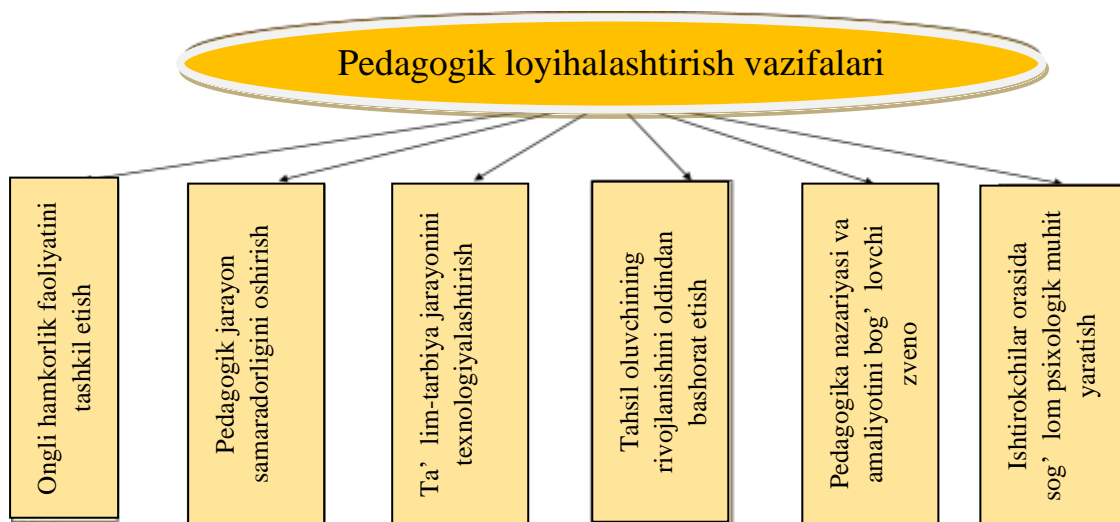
Pedagogik loyihalashtirish vazifalari

Ongli hamkorlik faoliyatini tashkil etish

Pedagogik jarayon samaradorligini oshirish

Ta' lim-tarbiya jarayonini texnologiyalashtirish

Tahsil oluvchining rivojlanishini oldindan bashorat etish

Pedagogika nazariyasi va amaliyotini bog' lovchi zveno

Ishtirokchilar orasida sog' lom psixologik muhit yaratish